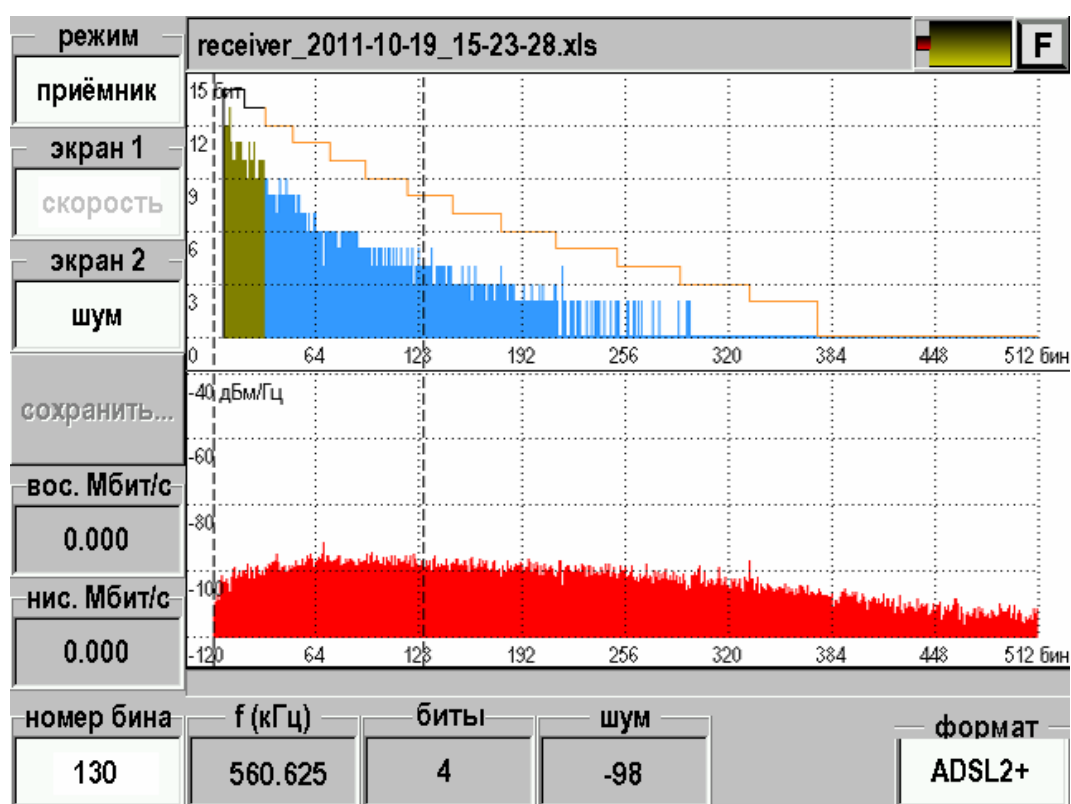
режим
приёмник
экран 1
скорость
экран 2
шум
сохранить...
вос. Мбит/с
0.000
нис. Мбит/с
0.000

receiver_2011-10-19_15-23-28.xls
F

15 бит
12
9
6
3
0
64
128
192
256
320
384
448
512 бин

-40 дБм/Гц
-60
-80
-100
-120
64
128
192
256
320
384
448
512 бин

номер бина
130
f (кГц)
560.625
биты
4
шум
-98
формат
ADSL2+